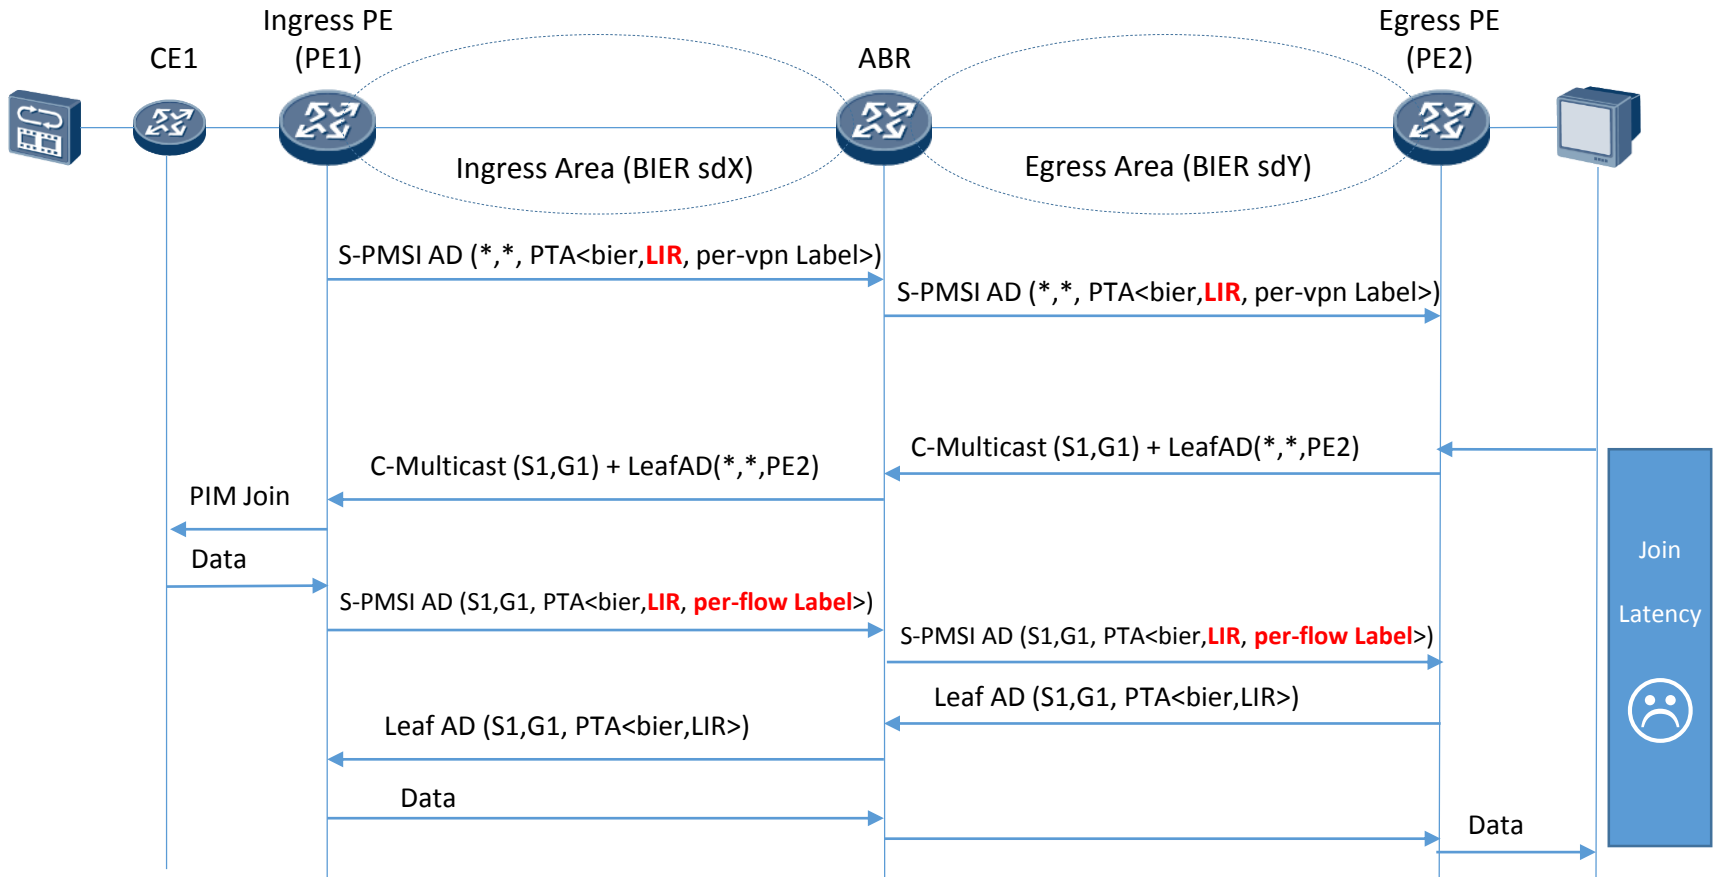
CE1

Ingress PE (PE1)

ABR

Egress PE (PE2)

Ingress Area (BIER sdX)

Egress Area (BIER sdY)

S-PMSI AD (\*,\*, PTA<bier,LIR, per-vpn Label>)

S-PMSI AD (\*,\*, PTA<bier,LIR, per-vpn Label>)

C-Multicast (S1,G1) + LeafAD(\*,\*,PE2)

C-Multicast (S1,G1) + LeafAD(\*,\*,PE2)

PIM Join

Data

S-PMSI AD (S1,G1, PTA<bier,LIR, per-flow Label>)

S-PMSI AD (S1,G1, PTA<bier,LIR, per-flow Label>)

Leaf AD (S1,G1, PTA<bier,LIR>)

Leaf AD (S1,G1, PTA<bier,LIR>)

Data

Data

Join

Latency